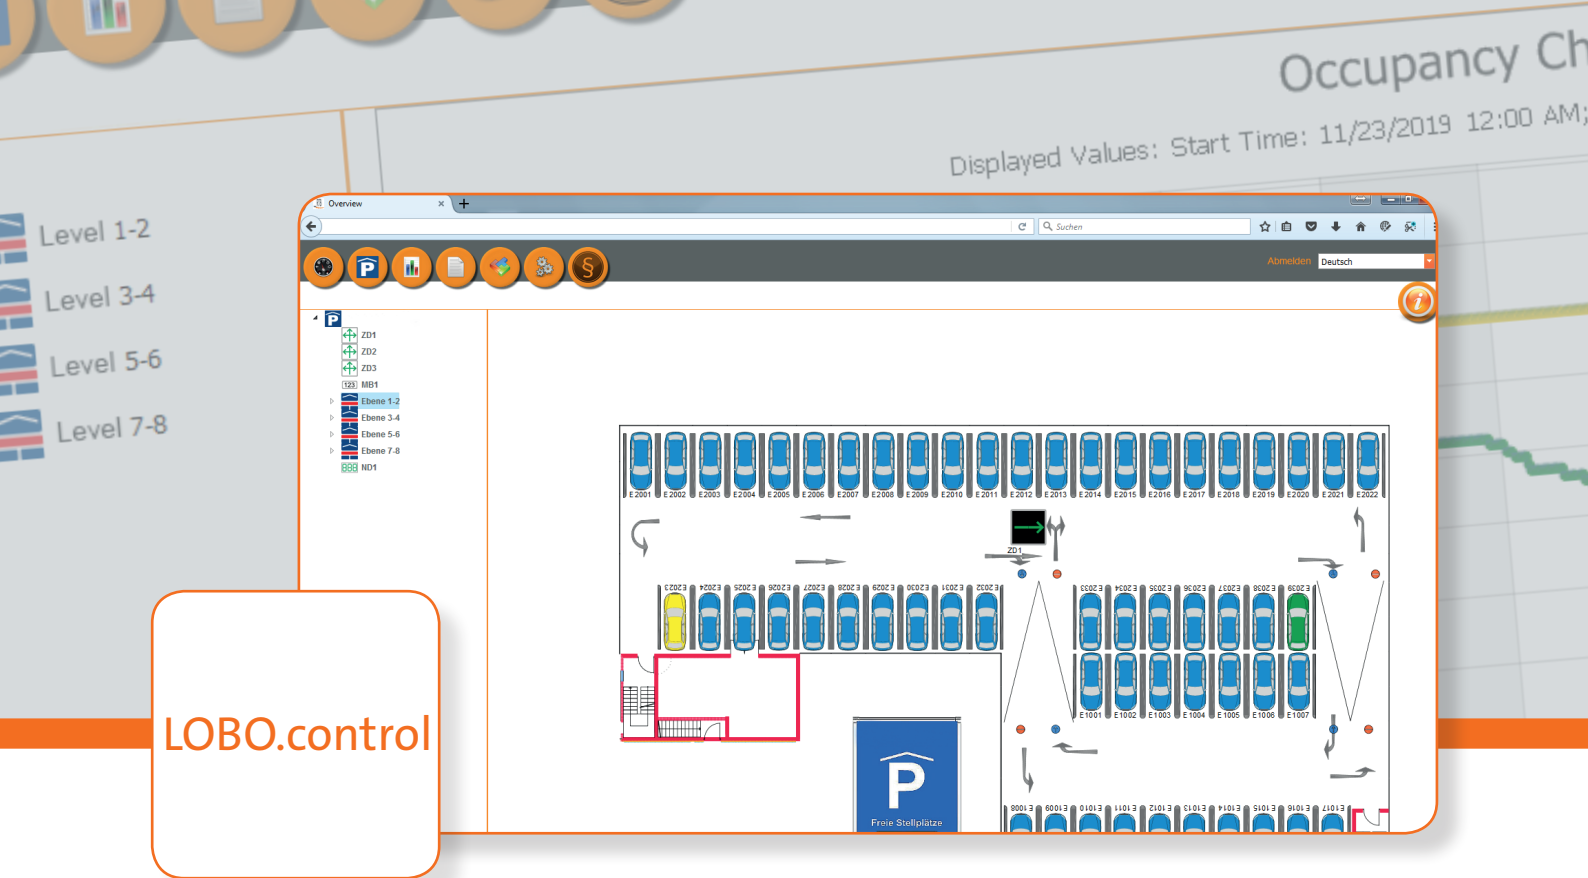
Occupancy Ch

Displayed Values: Start Time: 11/23/2019 12:00 AM;

Level 1-2
Level 3-4
Level 5-6
Level 7-8

Overview

Suchen

Abmelden Deutsch

ZD1
ZD2
ZD3
MB1
Ebene 1-2
Ebene 3-4
Ebene 5-6
Ebene 7-8
ND1

E 2001 E 2002 E 2003 E 2004 E 2005 E 2006 E 2007 E 2008 E 2009 E 2010 E 2011 E 2012 E 2013 E 2014 E 2015 E 2016 E 2017 E 2018 E 2019 E 2020 E 2021 E 2022

ZD1

E 2023 E 2024 E 2025 E 2026 E 2027 E 2028 E 2029 E 2030 E 2031 E 2032 E 2033 E 2034 E 2035 E 2036 E 2037 E 2038 E 2039

E 1001 E 1002 E 1003 E 1004 E 1005 E 1006 E 1007

E 1008 E 1009 E 1010 E 1011 E 1012 E 1013 E 1014 E 1015 E 1016 E 1017

P
Freie Stellplätze

LOBO.control